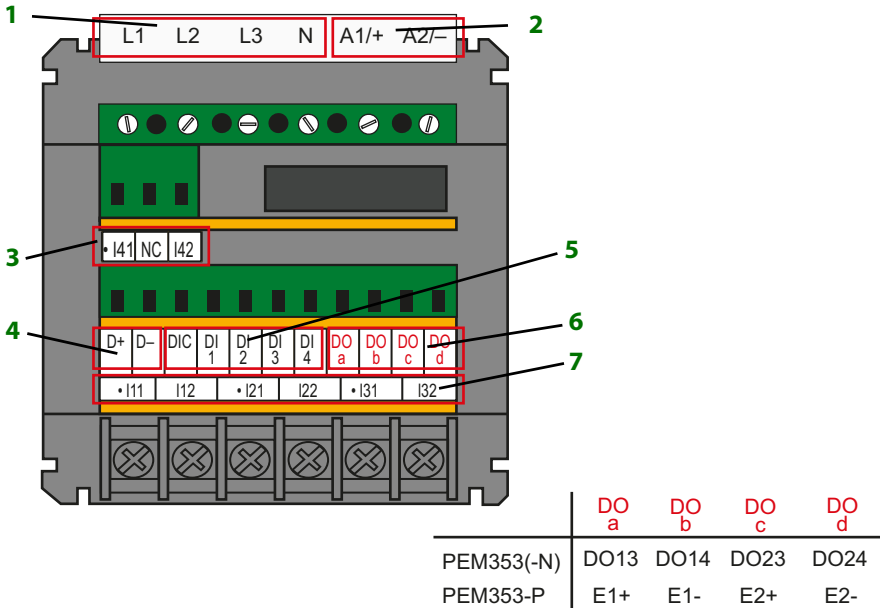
1
L1 L2 L3 N
A1/+ A2/–
2
3
• I41 NC I42
5
4
D+ D–
DIC DI 1 DI 2 DI 3 DI 4
DO a DO b DO c DO d
6
7
• I11 I12 • I21 I22 • I31 I32

| | DO a | DO b | DO c | DO d |
|---|---|---|---|---|
| PEM353(-N) | DO13 | DO14 | DO23 | DO24 |
| PEM353-P | E1+ | E1- | E2+ | E2- |